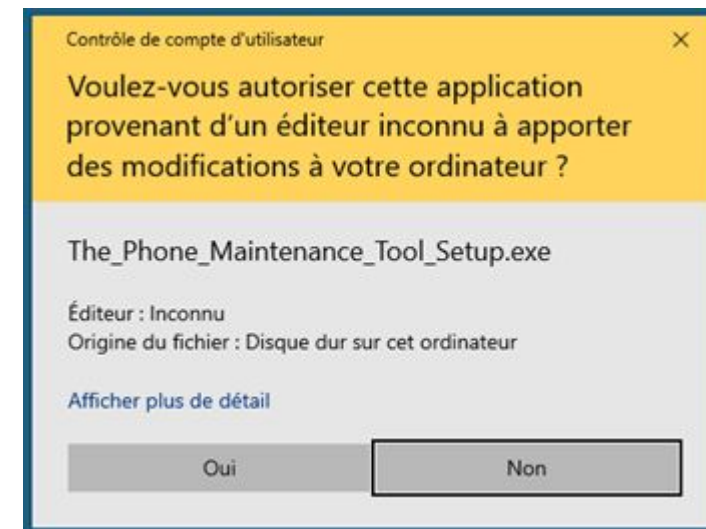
Contrôle de compte d'utilisateur

×

Voulez-vous autoriser cette application provenant d'un éditeur inconnu à apporter des modifications à votre ordinateur ?

The_Phone_Maintenance_Tool_Setup.exe

Éditeur : Inconnu
Origine du fichier : Disque dur sur cet ordinateur

Afficher plus de détail

Oui

Non